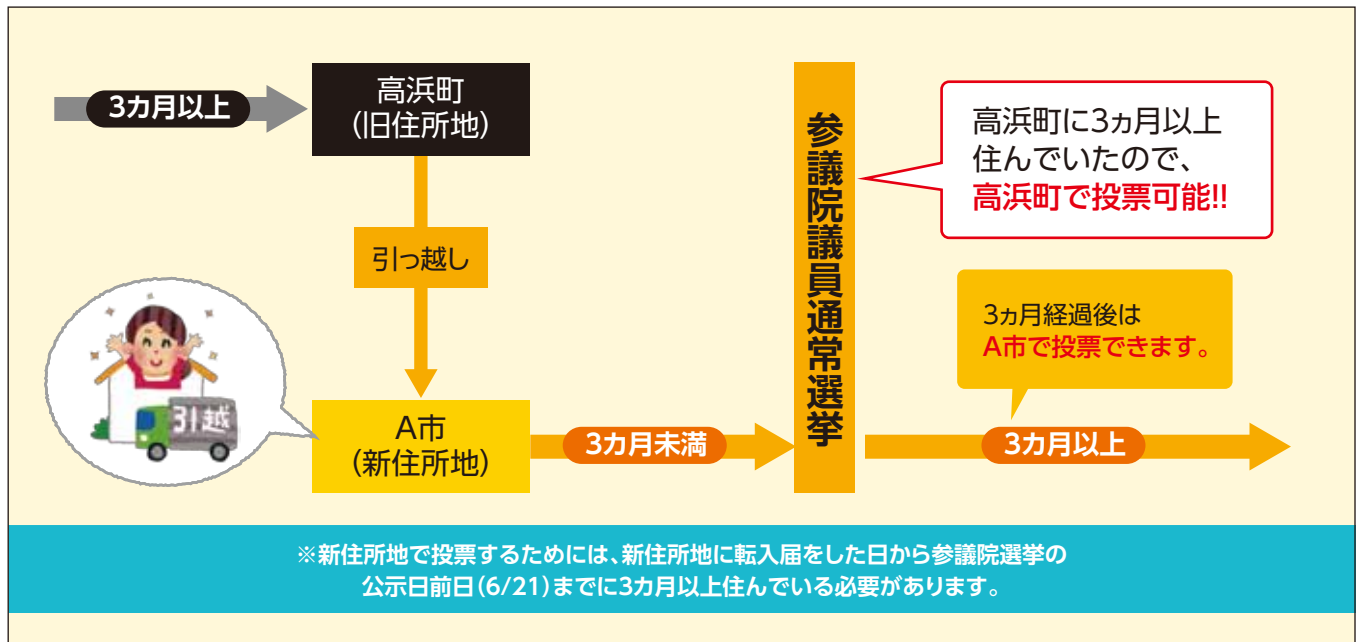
3カ月以上

高浜町
(旧住所地)

引っ越し

引越

A市
(新住所地)

3カ月未満

参議院議員通常選挙

高浜町に3ヵ月以上住んでいたので、高浜町で投票可能!!

3ヵ月経過後はA市で投票できます。

3カ月以上

※新住所地で投票するためには、新住所地に転入届をした日から参議院選挙の公示日前日(6/21)までに3カ月以上住んでいる必要があります。